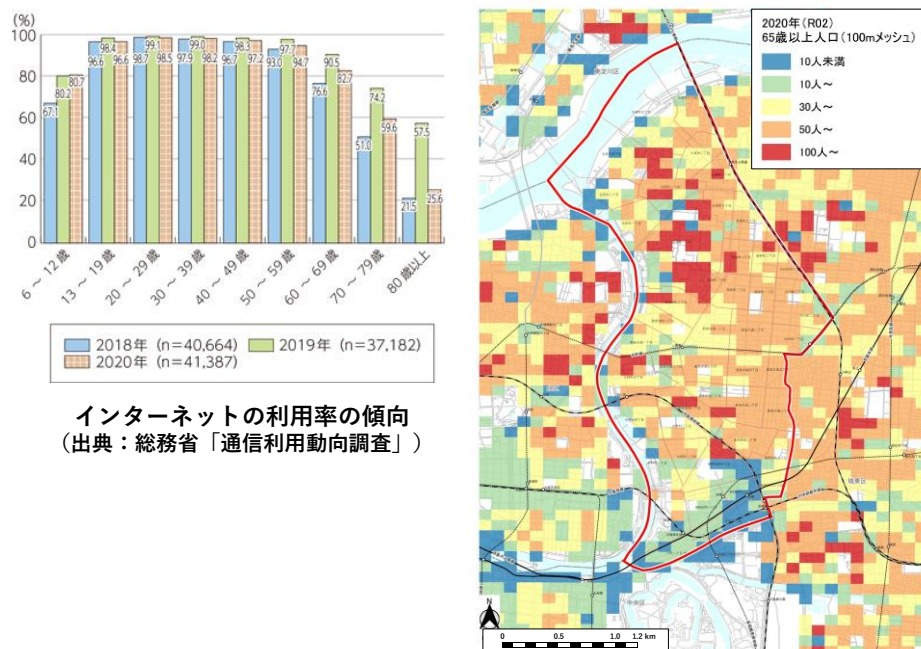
(%)
100
80
60
40
20
0

67.1 80.2 80.7
96.6 98.4 96.6
98.7 99.1 98.5
97.9 99.0 98.2
96.7 98.3 97.2
93.0 97.7 94.7
76.6 90.5 82.7
51.0 74.2 59.6
21.5 57.5 25.6

6～12歳
13～19歳
20～29歳
30～39歳
40～49歳
50～59歳
60～69歳
70～79歳
80歳以上

2018年（n=40,664）
2019年（n=37,182）
2020年（n=41,387）

インターネットの利用率の傾向
（出典：総務省「通信利用動向調査」）

2020年（R02）
65歳以上人口（100mメッシュ）
10人未満
10人～
30人～
50人～
100人～

東淀川区
旭区
中央区

0 0.5 1.0 1.2 km